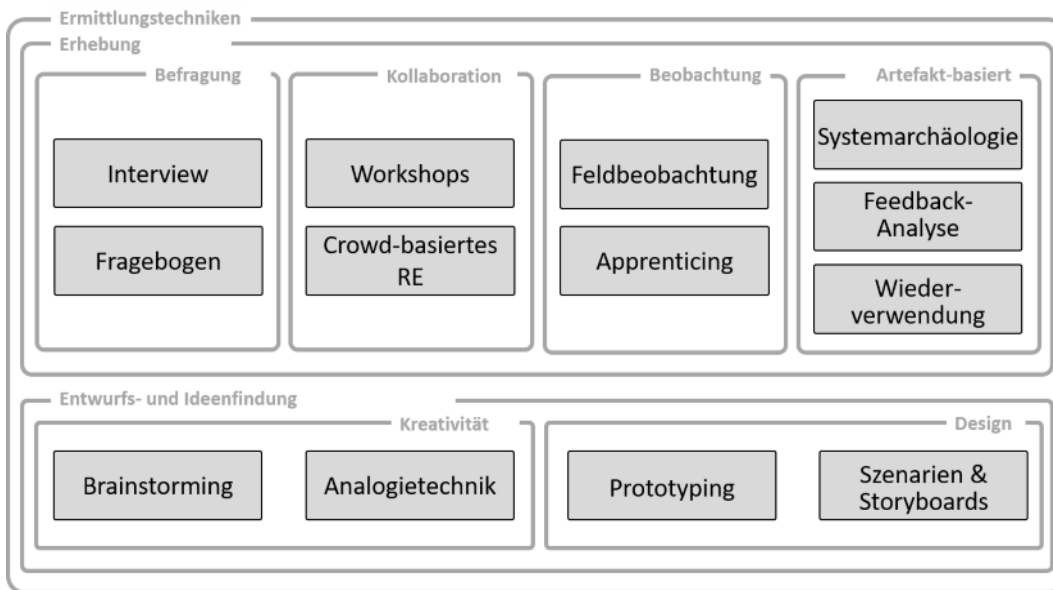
Ermittlungstechniken

Erhebung

Befragung

Interview

Fragebogen

Kollaboration

Workshops

Crowd-basiertes RE

Beobachtung

Feldbeobachtung

Apprenticing

Artefakt-basiert

Systemarchäologie

Feedback-Analyse

Wieder-verwendung

Entwurfs- und Ideenfindung

Kreativität

Brainstorming

Analogietechnik

Design

Prototyping

Szenarien & Storyboards